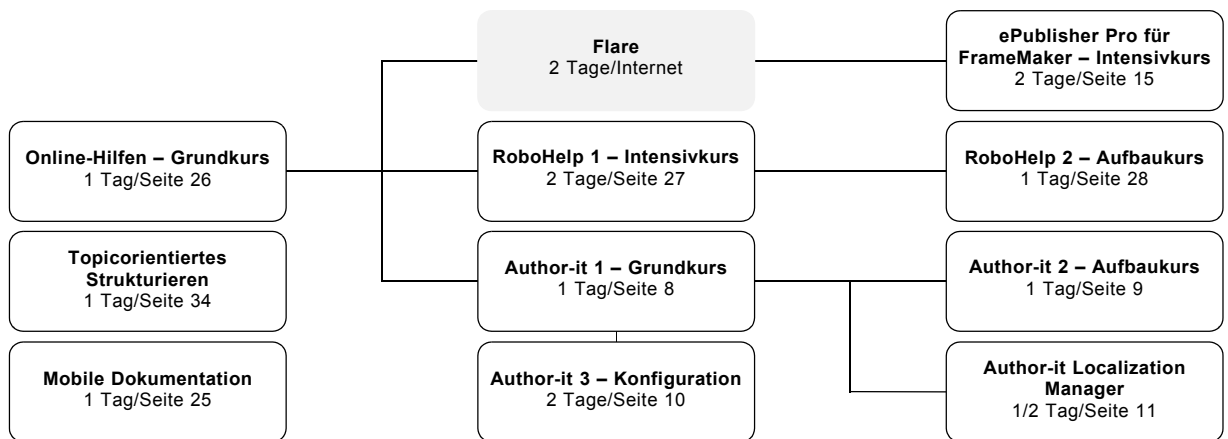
Flare
2 Tage/Internet

ePublisher Pro für FrameMaker – Intensivkurs
2 Tage/Seite 15

Online-Hilfen – Grundkurs
1 Tag/Seite 26

RoboHelp 1 – Intensivkurs
2 Tage/Seite 27

RoboHelp 2 – Aufbaukurs
1 Tag/Seite 28

Topicorientiertes Strukturieren
1 Tag/Seite 34

Author-it 1 – Grundkurs
1 Tag/Seite 8

Author-it 2 – Aufbaukurs
1 Tag/Seite 9

Mobile Dokumentation
1 Tag/Seite 25

Author-it 3 – Konfiguration
2 Tage/Seite 10

Author-it Localization Manager
1/2 Tag/Seite 11